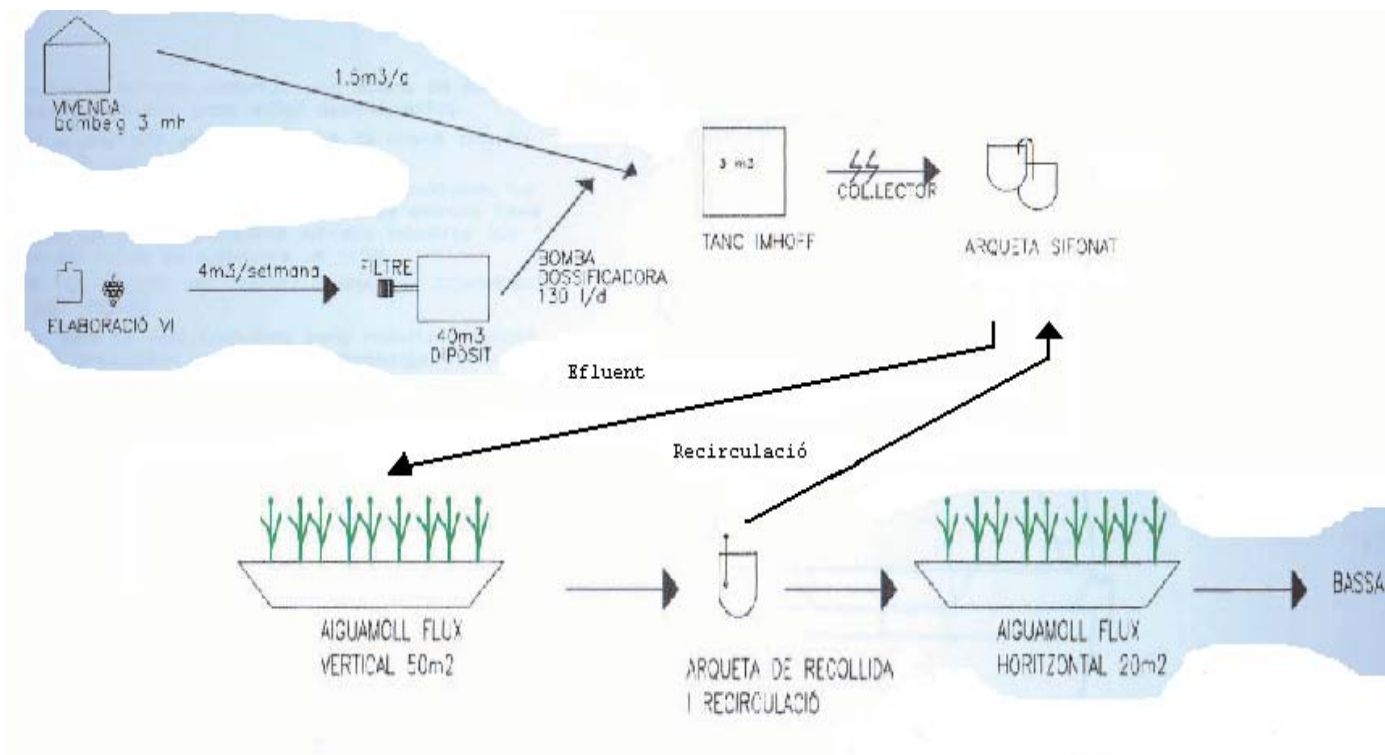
VIVENDA
bombeig 3 mh

1.5m3/d

ELABORACIÓ VI

4m3/setmana

FILTRE

40m3
DIPÒSIT

BOMBA
DOSSIFICADORA
130 l/d

3 m3

TANC IMHOFF

COL.LECTOR

ARQUETA SIFONAT

Efluent

Recirculació

AIGUAMOLL FLUX
VERTICAL 50m2

ARQUETA DE RECOLLIDA
I RECIRCULACIÓ

AIGUAMOLL FLUX
HORITZONTAL 20m2

BASSA